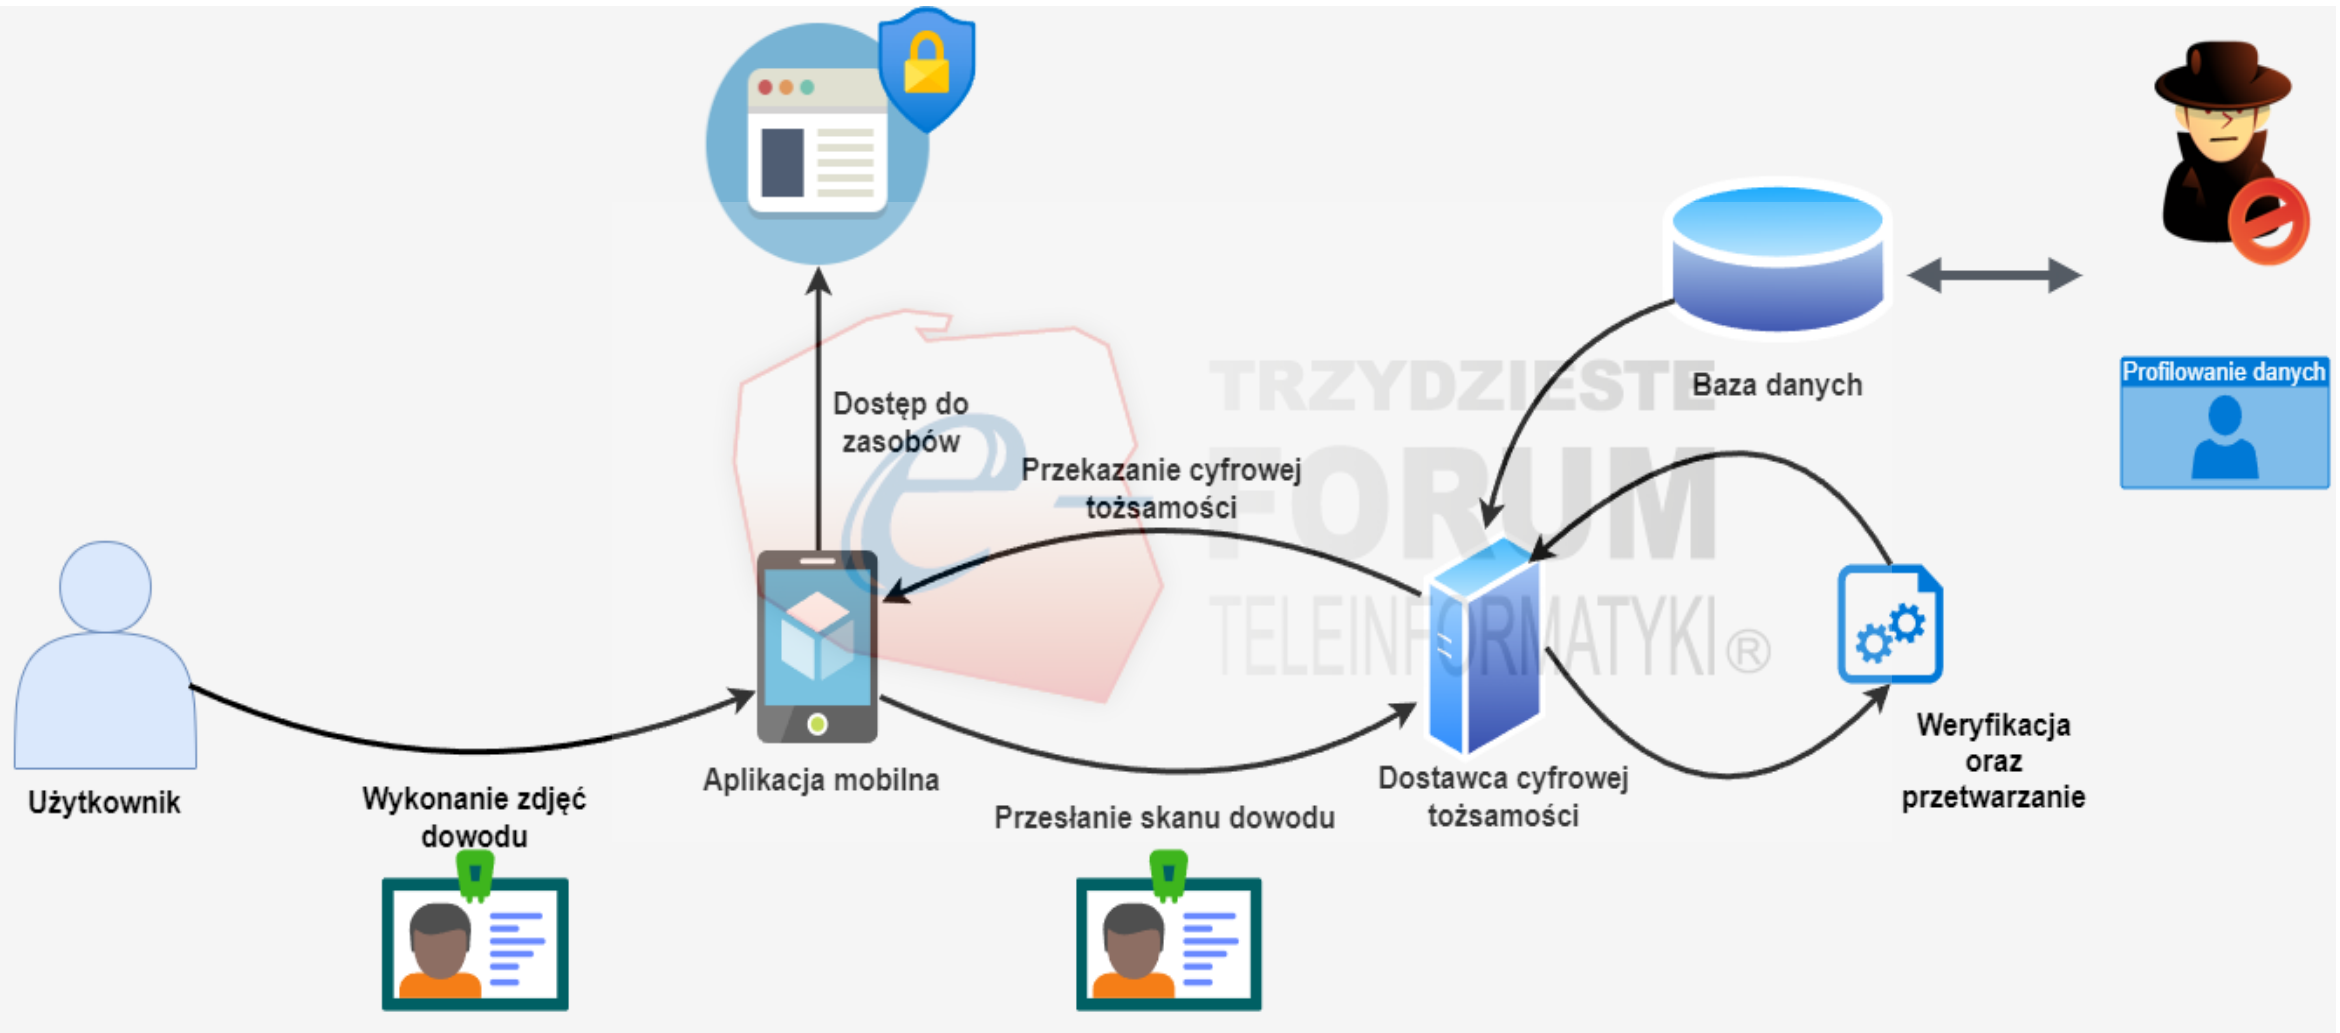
Profilowanie danych

Baza danych

TRZYDZIESTE FORUM TELEINFORMATYKI®

Dostęp do zasobów

Przekazanie cyfrowej tożsamości

Użytkownik

Wykonanie zdjęć dowodu

Aplikacja mobilna

Przesłanie skanu dowodu

Dostawca cyfrowej tożsamości

Weryfikacja oraz przetwarzanie